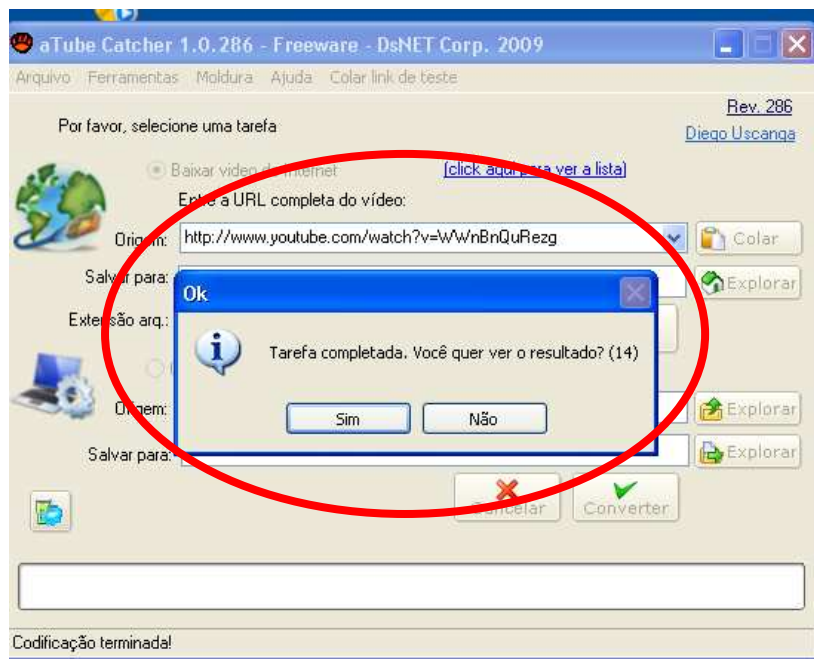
aTube Catcher 1.0.286 - Freeware - DsNET Corp. 2009

Arquivo Ferramentas Moldura Ajuda Colar link de teste

Rev. 286
Diego Uscanga

Por favor, selecione uma tarefa

Baixar video d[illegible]nternet
[click aqui para ver a lista]

Entre a URL completa do vídeo:

Origem: http://www.youtube.com/watch?v=WWnBnQuRezg
Colar

Salvar para:
Explorar

Extensão arq.:

Ok

Tarefa completada. Você quer ver o resultado? (14)

Sim Não

Origem:
Explorar

Salvar para:
Explorar

Cancelar Converter

Codificação terminada!